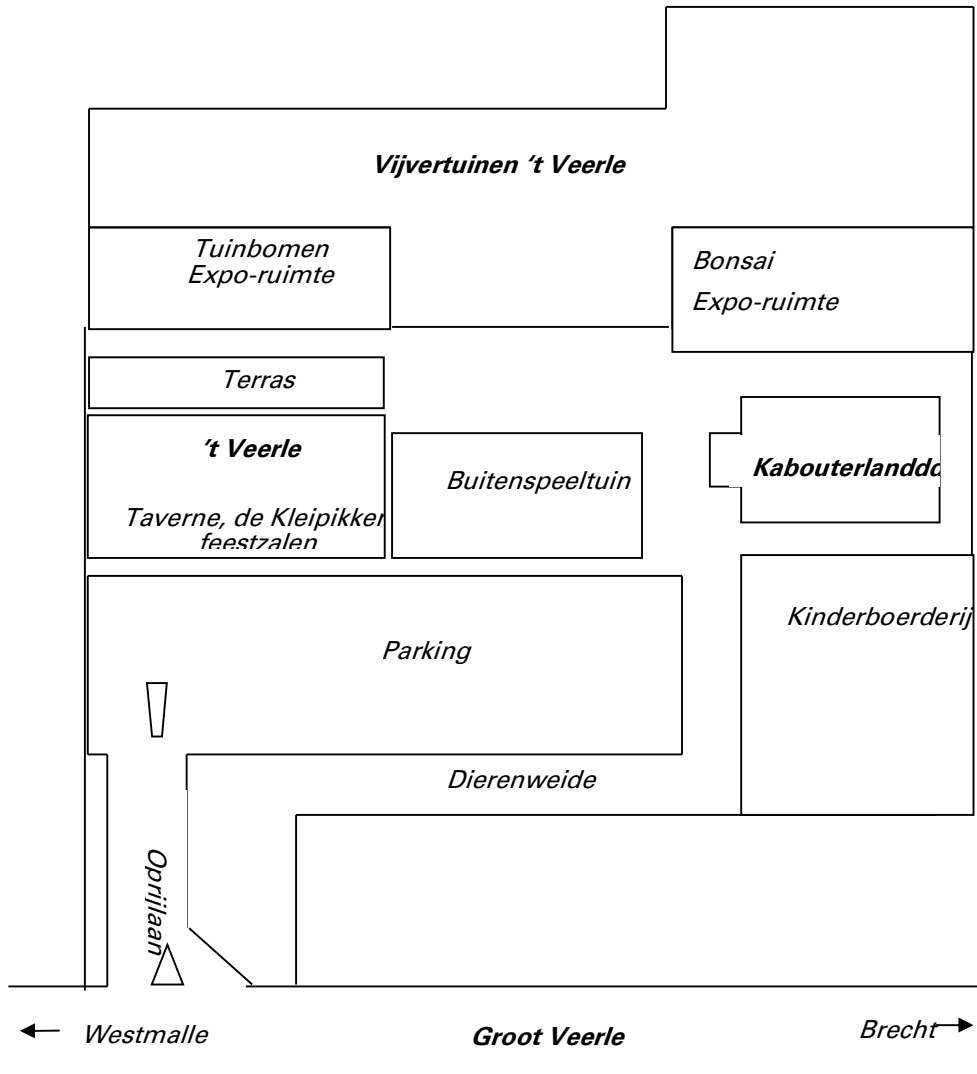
Vijvertuinen 't Veerle

Tuinbomen
Expo-ruimte

Bonsai
Expo-ruimte

Terras

't Veerle

Taverne, de Kleipikker
feestzalen

Buitenspeeltuin

Kabouterlanddo

Kinderboerderij

Parking

Dierenweide

Oprijlaan

← Westmalle

Groot Veerle

Brecht →